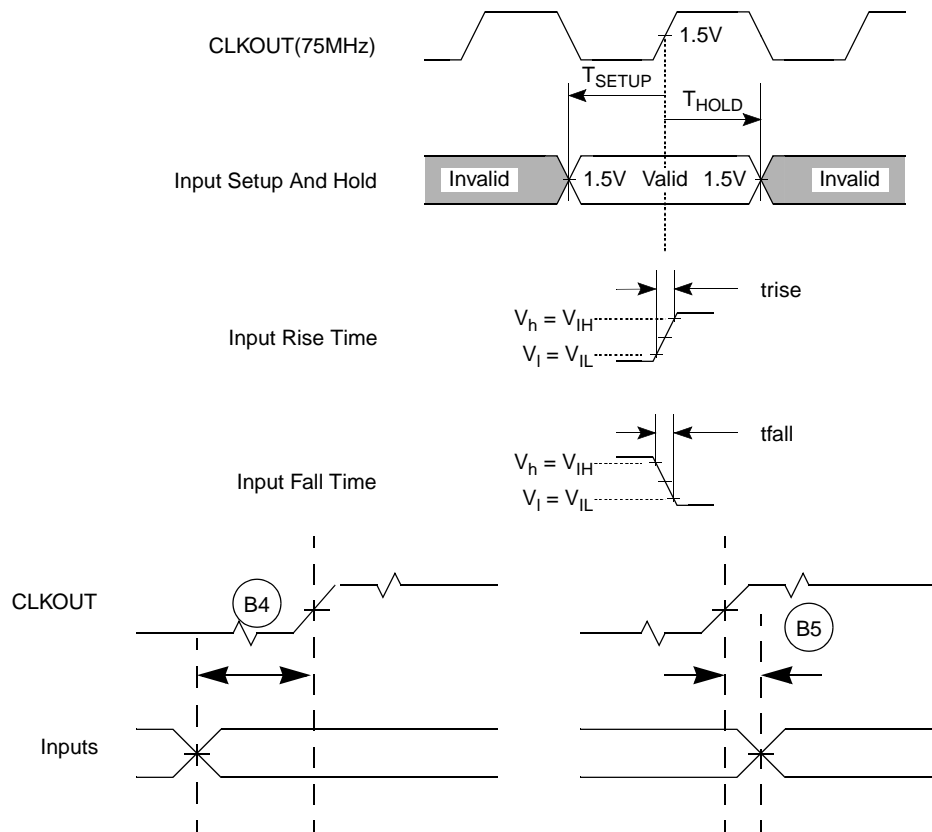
CLKOUT(75MHz)

1.5V

$T_{SETUP}$

$T_{HOLD}$

Input Setup And Hold

Invalid

1.5V Valid 1.5V

Invalid

trise

Input Rise Time

$V_h = V_{IH}$

$V_l = V_{IL}$

tfall

Input Fall Time

$V_h = V_{IH}$

$V_l = V_{IL}$

CLKOUT

B4

B5

Inputs